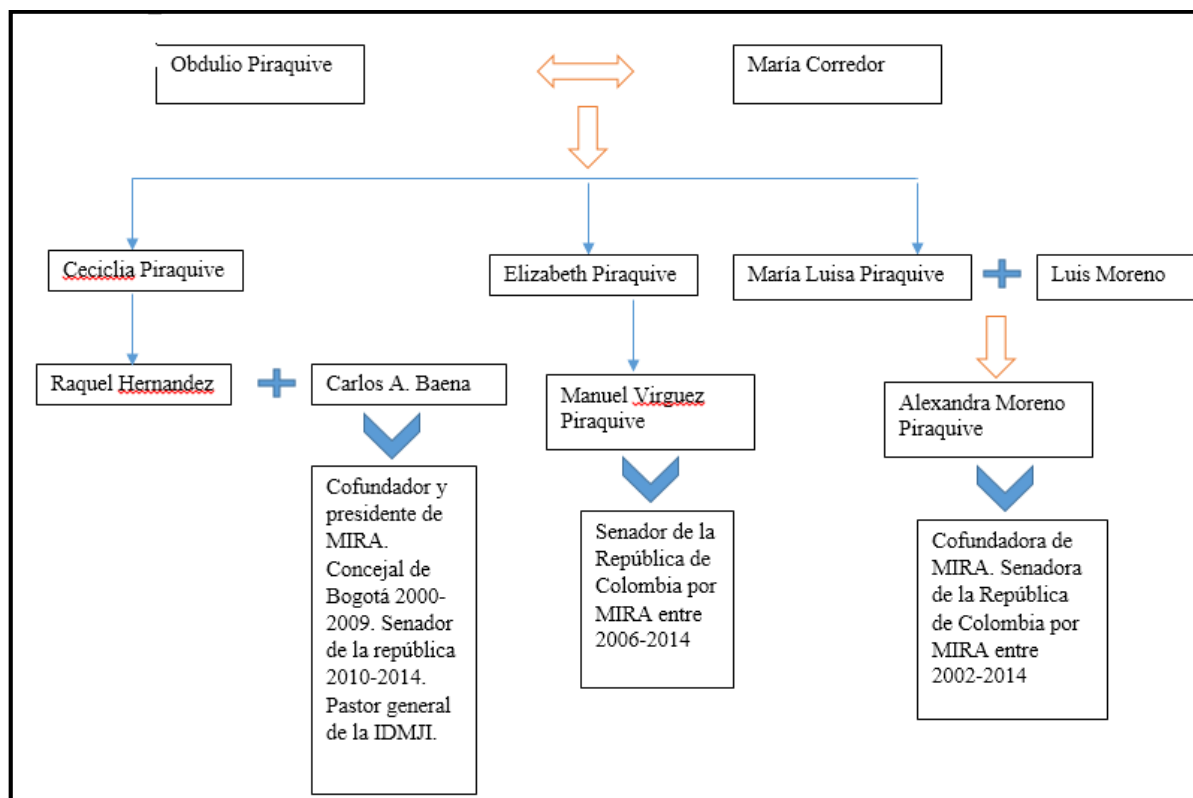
Obdulio Piraquive

María Corredor

Ceciclia Piraquive

Elizabeth Piraquive

María Luisa Piraquive

Luis Moreno

Raquel Hernandez

Carlos A. Baena

Manuel Virguez Piraquive

Alexandra Moreno Piraquive

Cofundador y presidente de MIRA. Concejal de Bogotá 2000-2009. Senador de la república 2010-2014. Pastor general de la IDMJI.

Senador de la República de Colombia por MIRA entre 2006-2014

Cofundadora de MIRA. Senadora de la República de Colombia por MIRA entre 2002-2014